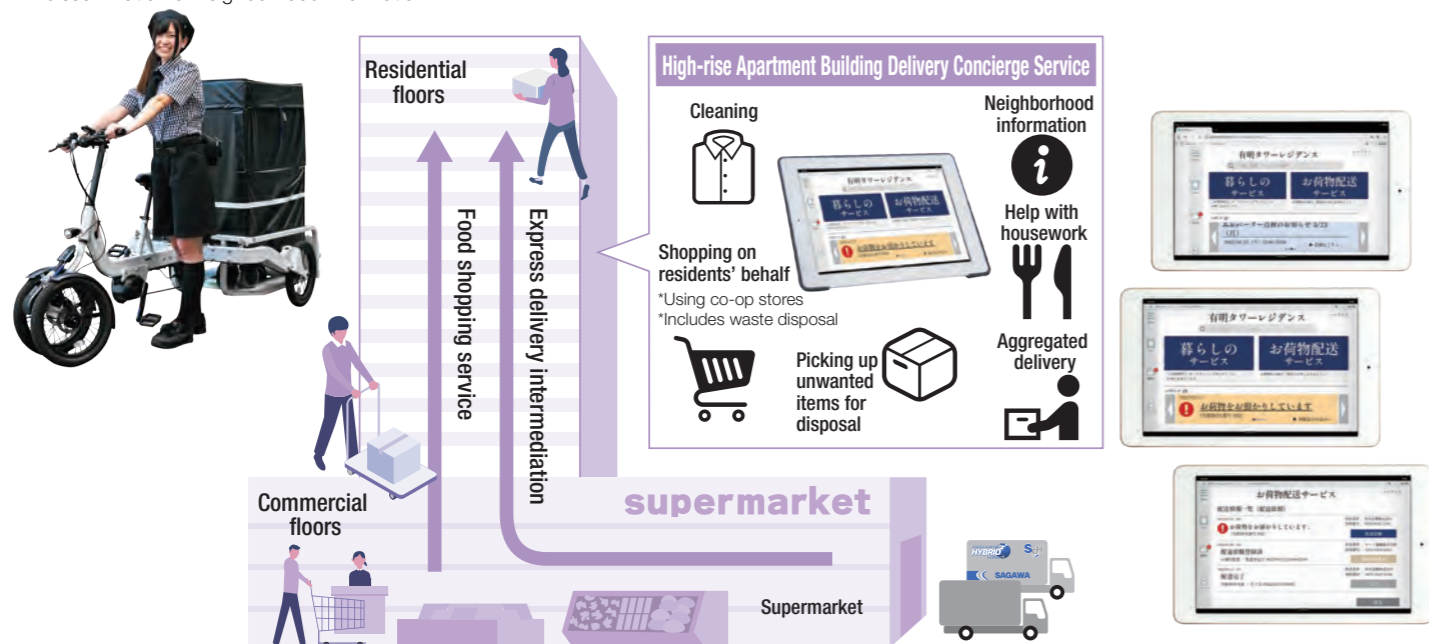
Residential floors

Food shopping service

Express delivery intermediation

High-rise Apartment Building Delivery Concierge Service

Cleaning

Neighborhood information

有明タワーレジデンス

暮らしのサービス

お荷物配送サービス

お荷物をお預かりしています

Help with housework

Shopping on residents' behalf

*Using co-op stores

*Includes waste disposal

Picking up unwanted items for disposal

Aggregated delivery

Commercial floors

supermarket

Supermarket

HYBRID

SAGAWA

有明タワーレジデンス

暮らしのサービス

お荷物配送サービス

有明タワーレジデンス

暮らしのサービス

お荷物配送サービス

お荷物をお預かりしています

お荷物配送サービス